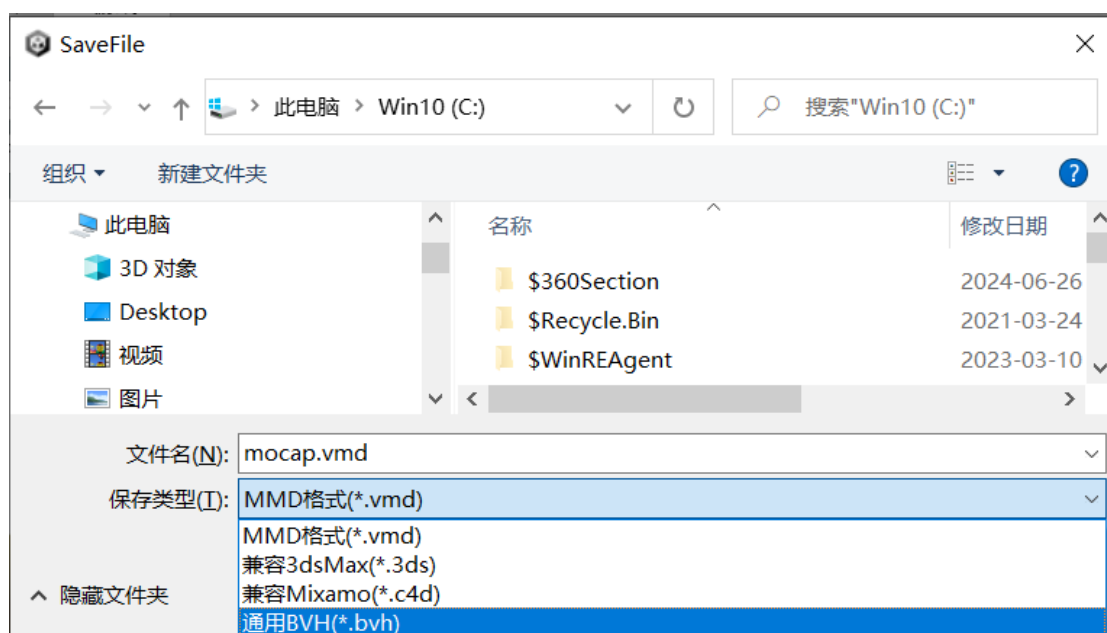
SaveFile

此电脑 > Win10 (C:)

搜索"Win10 (C:)"

组织 ▾ 新建文件夹

?

此电脑
3D 对象
Desktop
视频
图片

| 名称 | 修改日期 |
|---|---|
| $360Section | 2024-06-26 |
| $Recycle.Bin | 2021-03-24 |
| $WinREAgent | 2023-03-10 |

文件名(N): mocap.vmd

保存类型(T): MMD格式(*.vmd)

MMD格式(*.vmd)
兼容3dsMax(*.3ds)
兼容Mixamo(*.c4d)
通用BVH(*.bvh)

∧ 隐藏文件夹